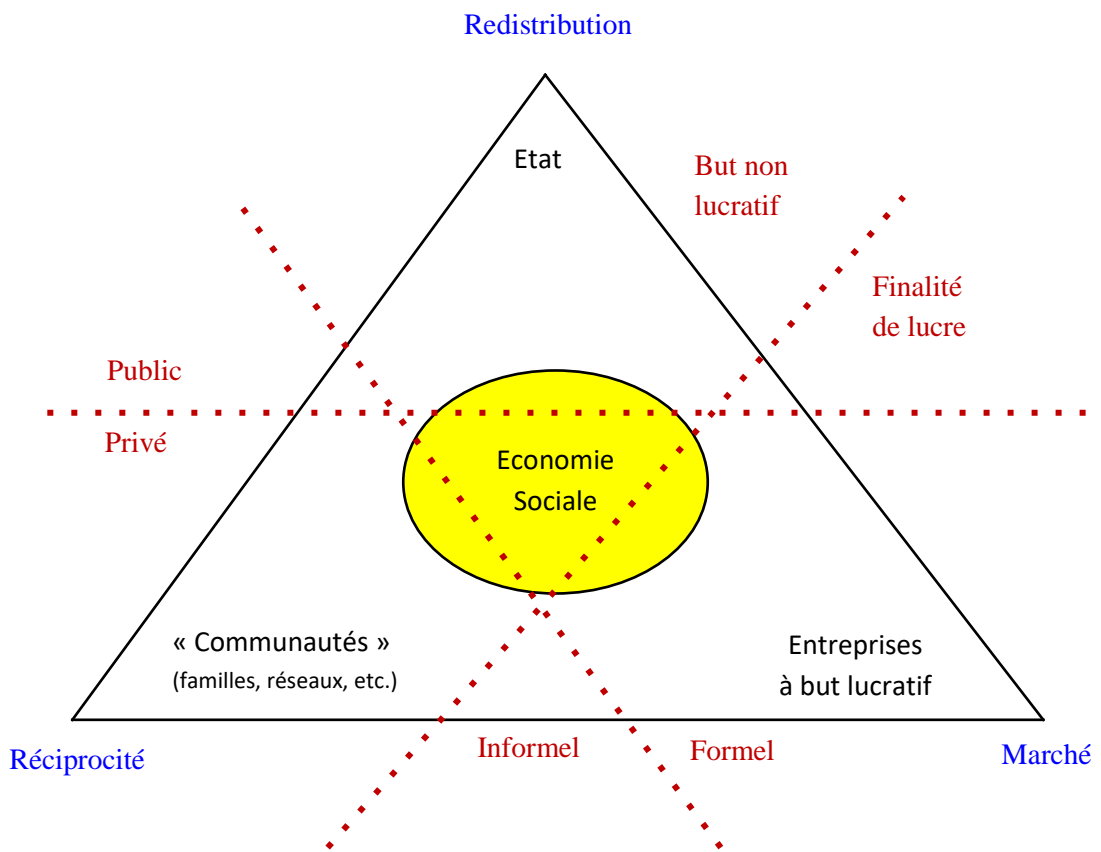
Redistribution

Etat

But non lucratif

Finalité de lucre

Public

Privé

Economie Sociale

« Communautés »
(familles, réseaux, etc.)

Entreprises à but lucratif

Réciprocité

Informel

Formel

Marché